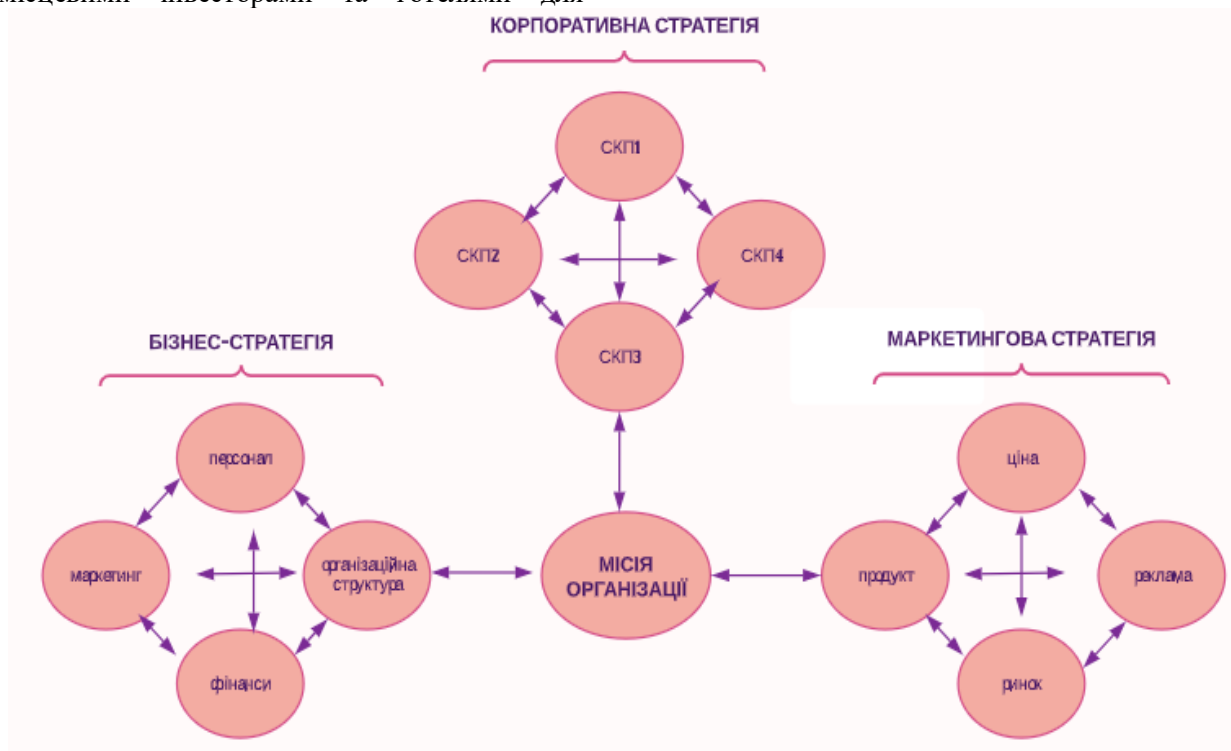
місцевими інвесторами та готелями для

КОРПОРАТИВНА СТРАТЕГІЯ

СКП1

СКП2

СКП4

СКП3

БІЗНЕС-СТРАТЕГІЯ

МАРКЕТИНГОВА СТРАТЕГІЯ

персонал

маркетинг

організаційна структура

фінанси

МІСІЯ ОРГАНІЗАЦІЇ

ціна

продукт

реклама

ринок